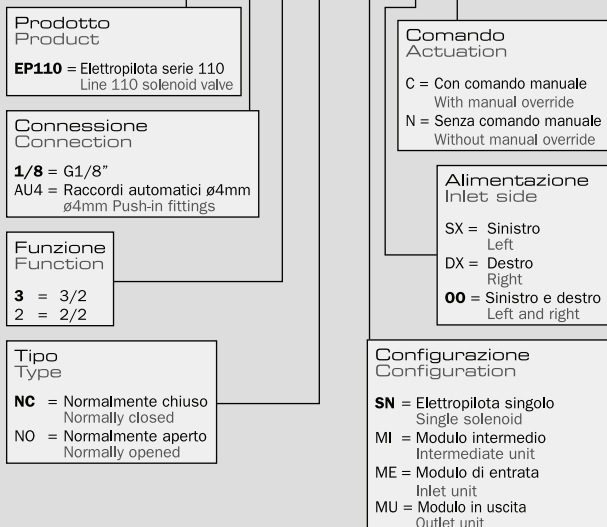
Prodotto
Product

**EP110** = Elettropilota serie 110
Line 110 solenoid valve

Connessione
Connection

**1/8** = G1/8"
AU4 = Raccordi automatici ø4mm
ø4mm Push-in fittings

Funzione
Function

**3** = 3/2
2 = 2/2

Tipo
Type

**NC** = Normalmente chiuso
Normally closed
NO = Normalmente aperto
Normally opened

Comando
Actuation

C = Con comando manuale
With manual override
N = Senza comando manuale
Without manual override

Alimentazione
Inlet side

SX = Sinistro
Left
DX = Destro
Right
**00** = Sinistro e destro
Left and right

Configurazione
Configuration

**SN** = Elettropilota singolo
Single solenoid
MI = Modulo intermedio
Intermediate unit
ME = Modulo di entrata
Inlet unit
MU = Modulo in uscita
Outlet unit